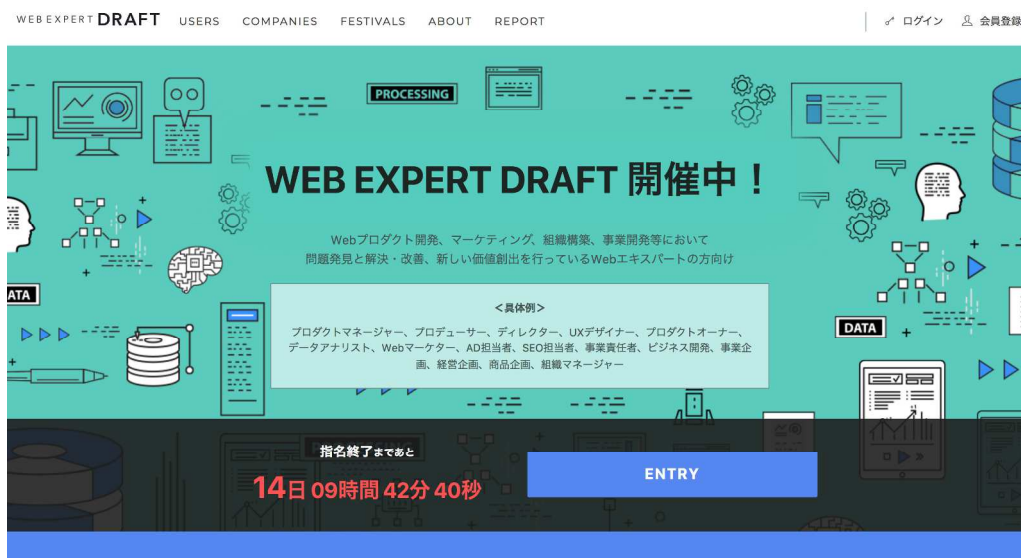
WEB EXPERT DRAFT USERS COMPANIES FESTIVALS ABOUT REPORT ログイン 会員登録

PROCESSING

DATA

ATA

WEB EXPERT DRAFT 開催中！

Webプロダクト開発、マーケティング、組織構築、事業開発等において
問題発見と解決・改善、新しい価値創出を行っているWebエキスパートの方向け

<具体例>
プロダクトマネージャー、プロデューサー、ディレクター、UXデザイナー、プロダクトオーナー、データアナリスト、Webマーケター、AD担当者、SEO担当者、事業責任者、ビジネス開発、事業企画、経営企画、商品企画、組織マネージャー

指名終了まであと
14日 09時間 42分 40秒

ENTRY